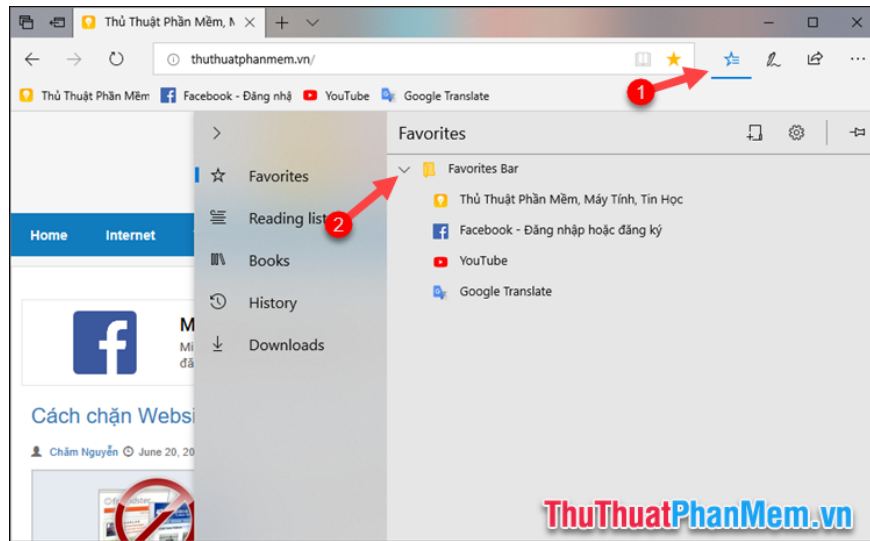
Thủ Thuật Phần Mềm, M

thuthuatphanmem.vn/

Thủ Thuật Phần Mềm Facebook - Đăng nhậ YouTube Google Translate

1

Favorites

Favorites Bar

2

Thủ Thuật Phần Mềm, Máy Tính, Tin Học

Facebook - Đăng nhập hoặc đăng ký

YouTube

Google Translate

Favorites

Reading list

Books

History

Downloads

Home Internet

M

Mi

đă

Cách chặn Websi

Chăm Nguyễn June 20, 20

ThuThuatPhanMem.vn